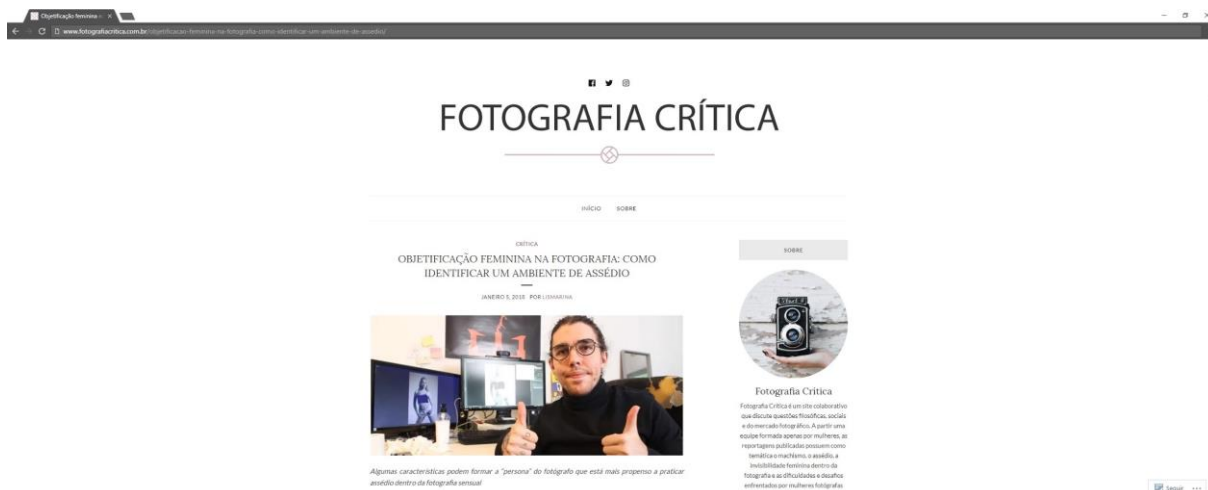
Objetificação feminina n ×

www.fotografiacritica.com.br/objetificacao-feminina-na-fotografia-como-identificar-um-ambiente-de-assedio/

FOTOGRAFIA CRÍTICA

INÍCIO SOBRE

CRÍTICA

OBJETIFICAÇÃO FEMININA NA FOTOGRAFIA: COMO IDENTIFICAR UM AMBIENTE DE ASSÉDIO

JANEIRO 5, 2018 POR LUMARINA

Algumas características podem formar a "persona" do fotógrafo que está mais propenso a praticar assédio dentro da fotografia sensual

SOBRE

Fotografia Crítica

Fotografia Crítica é um site colaborativo que discute questões filosóficas, sociais e do mercado fotográfico. A partir uma equipe formada apenas por mulheres, as reportagens publicadas possuem como temática o machismo, o assédio, a invisibilidade feminina dentro da fotografia e as dificuldades e desafios enfrentados por mulheres fotógrafas

Seguir ...